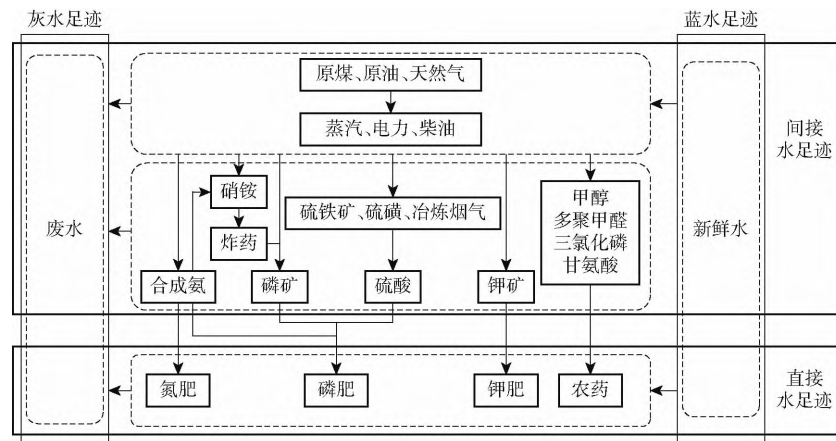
灰水足迹

蓝水足迹

原煤、原油、天然气

蒸汽、电力、柴油

间接水足迹

废水

硝铵

炸药

硫铁矿、硫磺、冶炼烟气

甲醇
多聚甲醛
三氯化磷
甘氨酸

新鲜水

合成氨

磷矿

硫酸

钾矿

氮肥

磷肥

钾肥

农药

直接水足迹